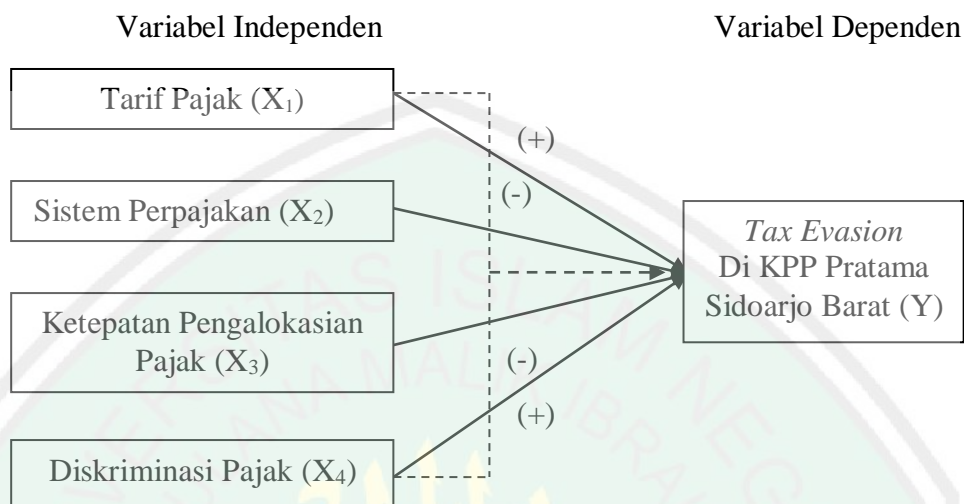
Variabel Independen

Variabel Dependen

Tarif Pajak ($X_1$)

(+)

(-)

Sistem Perpajakan ($X_2$)

*Tax Evasion* Di KPP Pratama Sidoarjo Barat (Y)

Ketepatan Pengalokasian Pajak ($X_3$)

(-)

(+)

Diskriminasi Pajak ($X_4$)